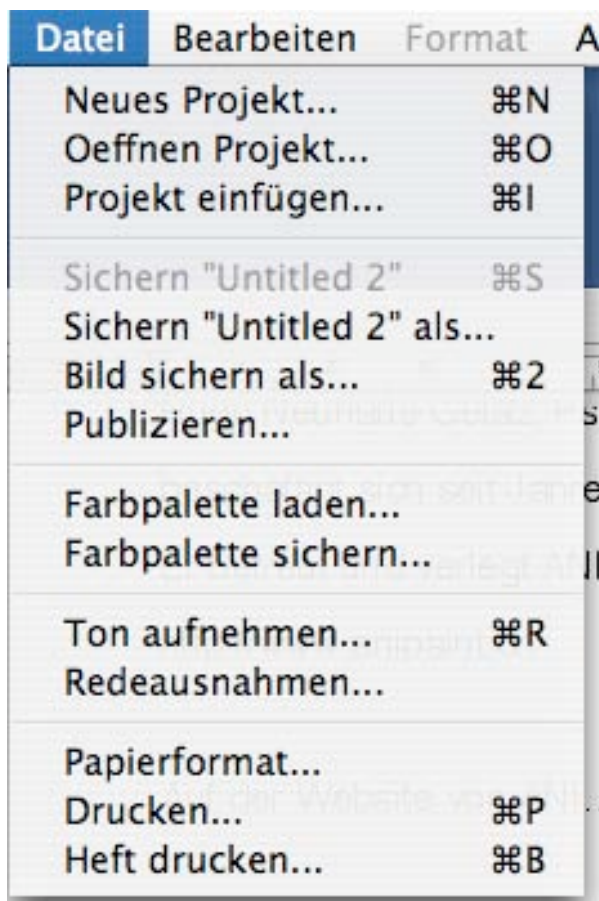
Datei Bearbeiten Format A

Neues Projekt... ⌘N
Oeffnen Projekt... ⌘O
Projekt einfügen... ⌘I

Sichern "Untitled 2" ⌘S
Sichern "Untitled 2" als...
Bild sichern als... ⌘2
Publizieren...

Farbpalette laden...
Farbpalette sichern...

Ton aufnehmen... ⌘R
Redeausnahmen...

Papierformat...
Drucken... ⌘P
Heft drucken... ⌘B